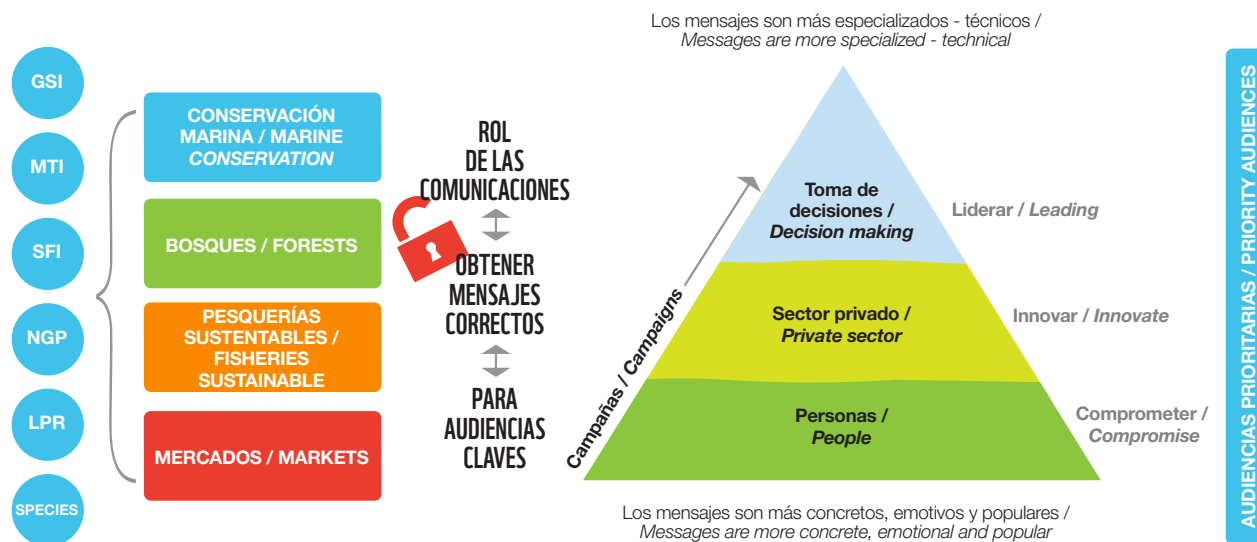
GSI

MTI

SFI

NGP

LPR

SPECIES

CONSERVACIÓN MARINA / MARINE *CONSERVATION*

BOSQUES / FORESTS

PESQUERÍAS SUSTENTABLES / FISHERIES SUSTAINABLE

MERCADOS / MARKETS

ROL DE LAS COMUNICACIONES

OBTENER MENSAJES CORRECTOS

PARA AUDIENCIAS CLAVES

Los mensajes son más especializados - técnicos / *Messages are more specialized - technical*

Campañas / Campaigns

Toma de decisiones / *Decision making*

Liderar / *Leading*

Sector privado / *Private sector*

Innovar / *Innovate*

Personas / *People*

Comprometer / *Compromise*

Los mensajes son más concretos, emotivos y populares / *Messages are more concrete, emotional and popular*

AUDIENCIAS PRIORITARIAS / PRIORITY AUDIENCES